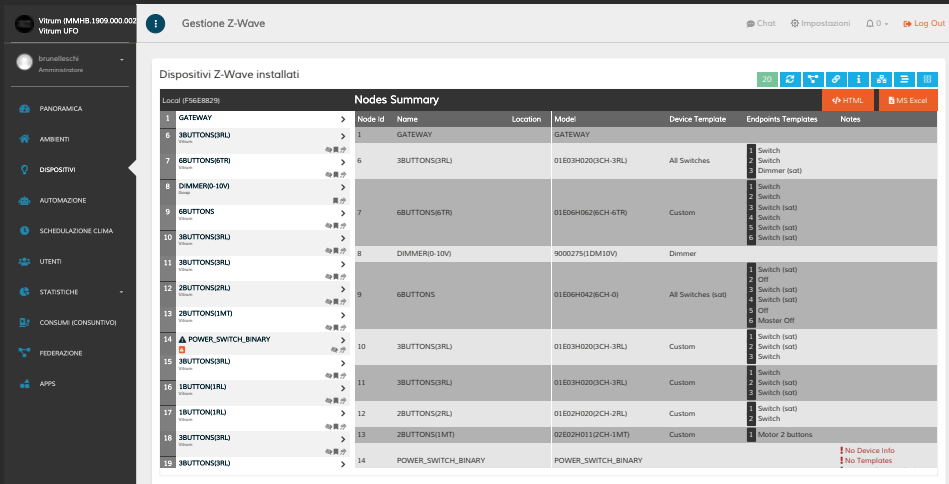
Vitrum (MMHB.1909.000.002
Vitrum UFO

brunelleschi
Amministratore

PANORAMICA
AMBIENTI
DISPOSITIVI
AUTOMAZIONE
SCHEDULAZIONE CLIMA
UTENTI
STATISTICHE
CONSUMI (CONSUNTIVO)
FEDERAZIONE
APPS

Gestione Z-Wave

Chat
Impostazioni
0
Log Out

Dispositivi Z-Wave installati

20

Local (F56E8829)

Nodes Summary

HTML
MS Excel

1 GATEWAY
6 3BUTTONS(3RL) Vitrum
7 6BUTTONS(6TR) Vitrum
8 DIMMER(0-10V) Sunricher
9 6BUTTONS Vitrum
10 3BUTTONS(3RL) Vitrum
11 3BUTTONS(3RL) Vitrum
12 2BUTTONS(2RL) Vitrum
13 2BUTTONS(1MT) Vitrum
14 POWER_SWITCH_BINARY
15 3BUTTONS(3RL) Vitrum
16 1BUTTON(1RL) Vitrum
17 1BUTTON(1RL) Vitrum
18 3BUTTONS(3RL) Vitrum
19 3BUTTONS(3RL)

| Node Id | Name | Location | Model | Device Template | Endpoints Templates | Notes |
|---|---|---|---|---|---|---|
| 1 | GATEWAY | | GATEWAY | | | |
| 6 | 3BUTTONS(3RL) | | 01E03H020(3CH-3RL) | All Switches | 1 Switch 2 Switch 3 Dimmer (sat) | |
| 7 | 6BUTTONS(6TR) | | 01E06H062(6CH-6TR) | Custom | 1 Switch 2 Switch 3 Switch (sat) 4 Switch 5 Switch (sat) 6 Switch (sat) | |
| 8 | DIMMER(0-10V) | | 9000275(1DM10V) | Dimmer | | |
| 9 | 6BUTTONS | | 01E06H042(6CH-0) | All Switches (sat) | 1 Switch (sat) 2 Off 3 Switch (sat) 4 Switch (sat) 5 Off 6 Master Off | |
| 10 | 3BUTTONS(3RL) | | 01E03H020(3CH-3RL) | Custom | 1 Switch (sat) 2 Switch (sat) 3 Switch | |
| 11 | 3BUTTONS(3RL) | | 01E03H020(3CH-3RL) | Custom | 1 Switch 2 Switch 3 Switch (sat) | |
| 12 | 2BUTTONS(2RL) | | 01E02H020(2CH-2RL) | Custom | 1 Switch (sat) 2 Switch | |
| 13 | 2BUTTONS(1MT) | | 02E02H011(2CH-1MT) | Custom | 1 Motor 2 buttons | |
| 14 | POWER_SWITCH_BINARY | | POWER_SWITCH_BINARY | | | ! No Device Info ! No Templates |